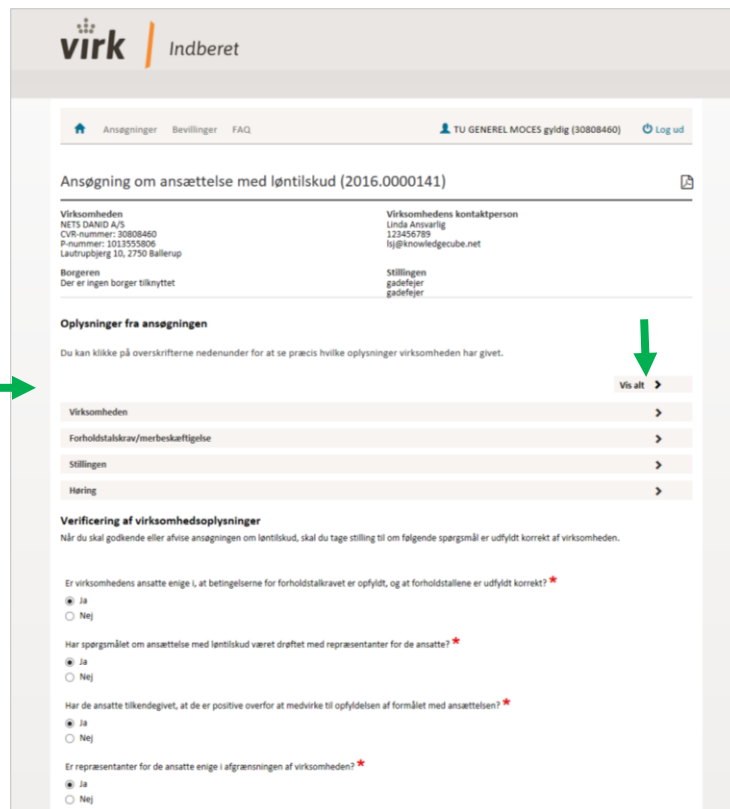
virk | Indberet

Ansøgninger Bevillinger FAQ

TU GENEREL MOCES gyldig (30808460) Log ud

Ansøgning om ansættelse med løntilskud (2016.0000141)

Virksomheden
NETS DANID A/S
CVR-nummer: 30808460
P-nummer: 1013555806
Lautrupbjerg 10, 2750 Ballerup

Virksomhedens kontaktperson
Linda Ansvarlig
123456789
lsj@knowledgecube.net

Borgeren
Der er ingen borger tilknyttet

Stillingen
gadefejer
gadefejer

Oplysninger fra ansøgningen

Du kan klikke på overskrifterne nedenunder for at se præcis hvilke oplysninger virksomheden har givet.

Vis alt

Virksomheden

Forholdstalskrav/merbeskæftigelse

Stillingen

Høring

Verificering af virksomhedsoplysninger

Når du skal godkende eller afvise ansøgningen om løntilskud, skal du tage stilling til om følgende spørgsmål er udfyldt korrekt af virksomheden.

Er virksomhedens ansatte enige i, at betingelserne for forholdstalkravet er opfyldt, og at forholdstallene er udfyldt korrekt? *
Ja
Nej

Har spørgsmålet om ansættelse med løntilskud været drøftet med repræsentanter for de ansatte? *
Ja
Nej

Har de ansatte tilkendegivet, at de er positive overfor at medvirke til opfyldelsen af formålet med ansættelsen? *
Ja
Nej

Er repræsentanter for de ansatte enige i afgrænsningen af virksomheden? *
Ja
Nej